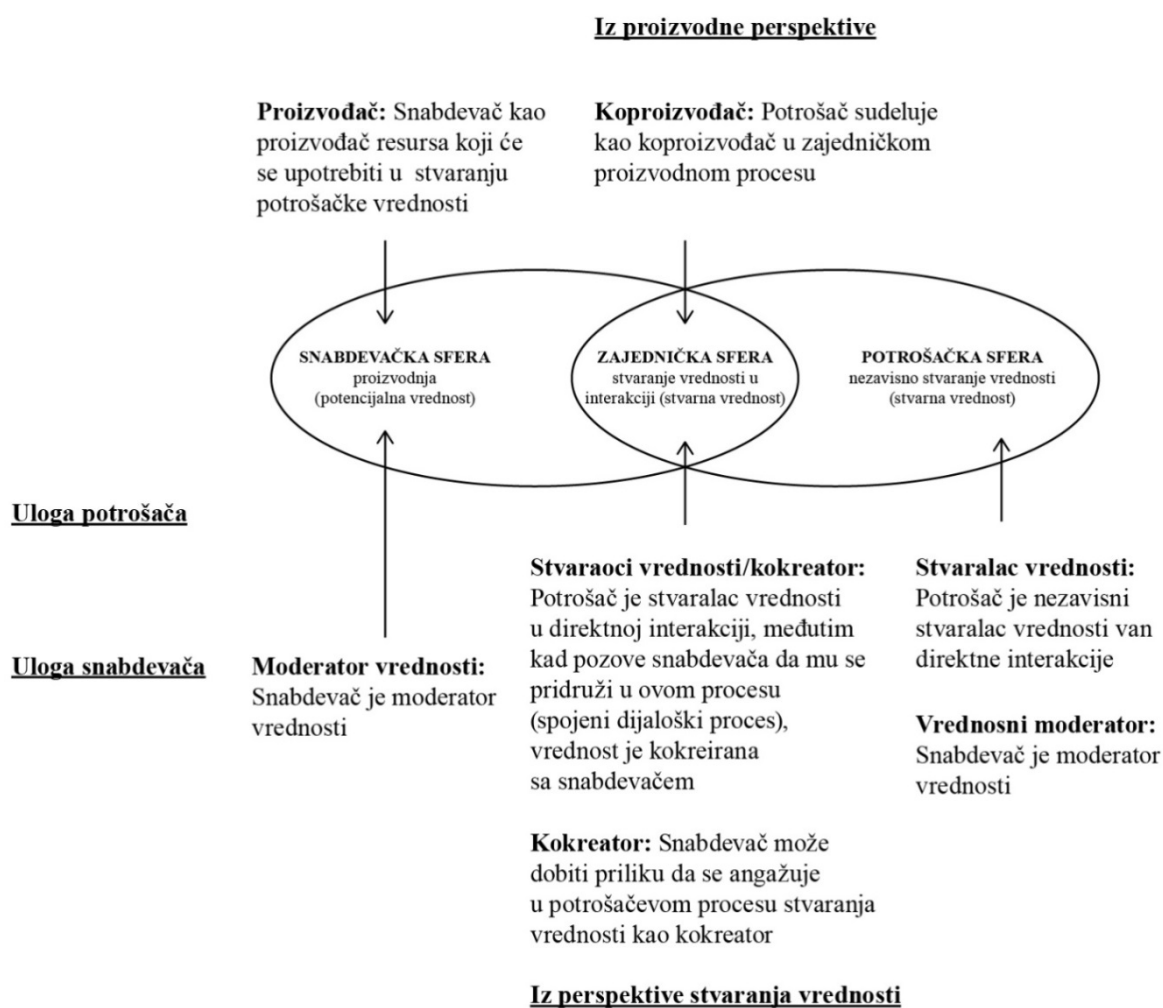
Iz proizvodne perspektive

Proizvođač: Snabdevač kao proizvođač resursa koji će se upotrebiti u stvaranju potrošačke vrednosti

Koproizvođač: Potrošač sudeluje kao koproizvođač u zajedničkom proizvodnom procesu

SNABDEVAČKA SFERA
proizvodnja
(potencijalna vrednost)

ZAJEDNIČKA SFERA
stvaranje vrednosti u interakciji (stvarna vrednost)

POTROŠAČKA SFERA
nezavisno stvaranje vrednosti
(stvarna vrednost)

Uloga potrošača

Uloga snabdevača

Moderator vrednosti: Snabdevač je moderator vrednosti

Stvaraoci vrednosti/kokreator: Potrošač je stvaralac vrednosti u direktnoj interakciji, međutim kad pozove snabdevača da mu se pridruži u ovom procesu (spojeni dijaloški proces), vrednost je kokreirana sa snabdevačem

Kokreator: Snabdevač može dobiti priliku da se angažuje u potrošačevom procesu stvaranja vrednosti kao kokreator

Stvaralac vrednosti: Potrošač je nezavisni stvaralac vrednosti van direktne interakcije

Vrednosni moderator: Snabdevač je moderator vrednosti

Iz perspektive stvaranja vrednosti